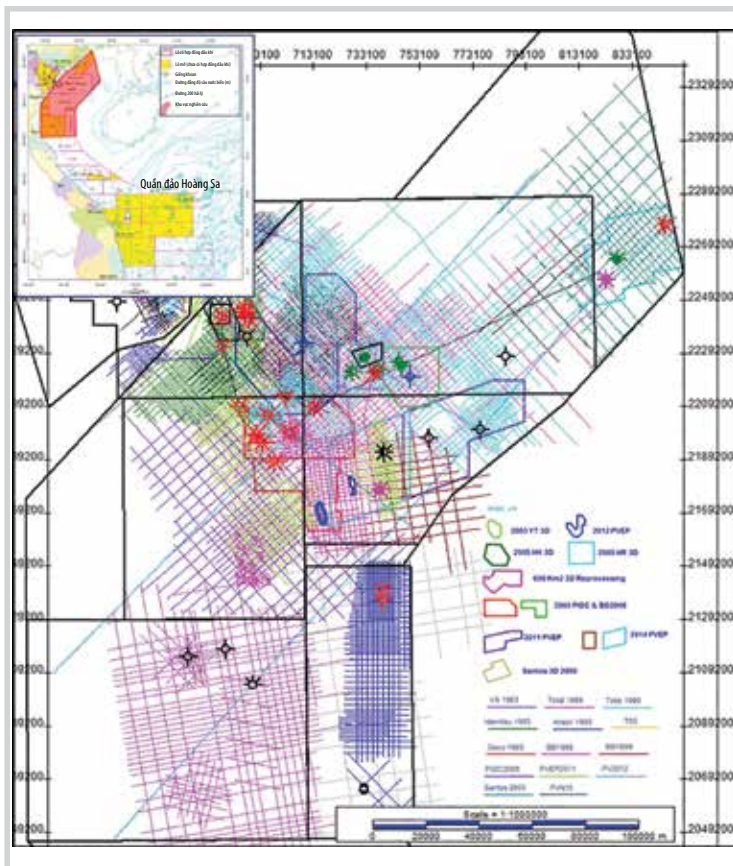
713100 733100 753100 772100 793100 813100 833100

2329200
2309200
2289200
2269200
2249200
2229200
2209200
2189200
2169200
2149200
2129200
2109200
2089200
2069200
2049200

229200
209200
189200
169200
149200
129200
109200
089200
069200
049200

Quần đảo Hoàng Sa

2003 YT 3D
2012 PVEP
2005 HH 3D
2005 HR 3D
600 Km2 2D Reprocessing
2003 PIDC & BG2008
2011 PVEP
2014 PVEP
Santos 3D 2008

VS 1983
Total 1989
Total 1990
Hamilton 1993
Anzoil 1995
TS5
Geco 1993
BB1996
BB1998
PIDC2008
PVEP2011
PV2012
Santos 2003
PV415

Scale = 1:1000000
0 20000 40000 60000 80000 100000 m